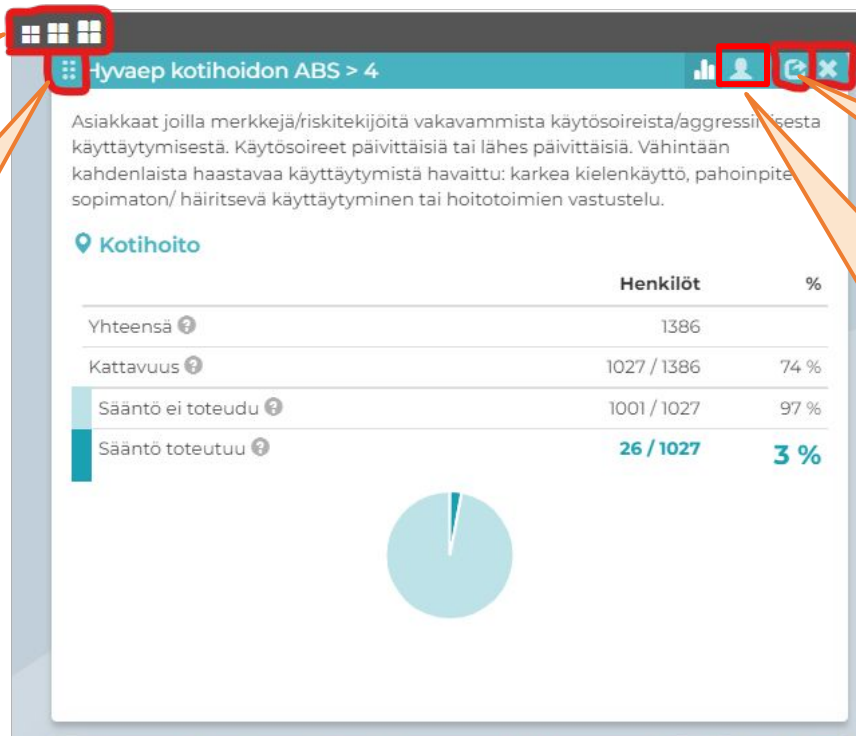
Hyvaep kotihoidon ABS > 4

Asiakkaat joilla merkkejä/riskitekijöitä vakavammista käytösoireista/aggressi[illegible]sesta käyttäytymisestä. Käytösoireet päivittäisiä tai lähes päivittäisiä. Vähintään kahdenlaista haastavaa käyttäytymistä havaittu: karkea kielenkäyttö, pahoinpite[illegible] sopimaton/ häiritsevä käyttäytyminen tai hoitotoimien vastustelu.

Kotihoito

| | Henkilöt | % |
|---|---|---|
| Yhteensä | 1386 | |
| Kattavuus | 1027 / 1386 | 74 % |
| Sääntö ei toteudu | 1001 / 1027 | 97 % |
| Sääntö toteutuu | 26 / 1027 | 3 % |